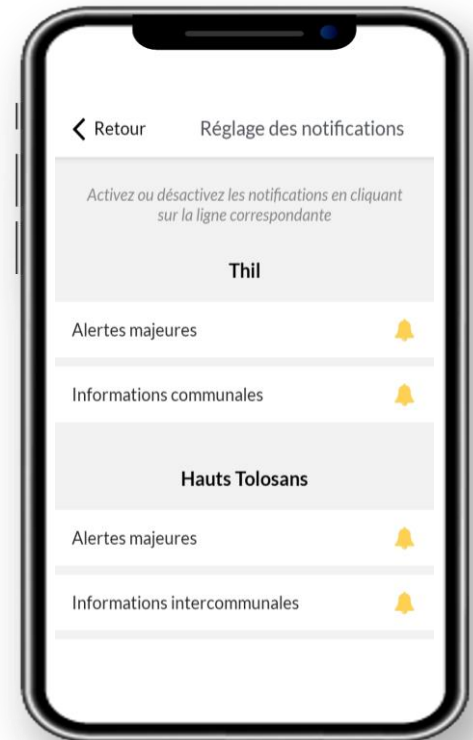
Retour

Réglage des notifications

Activez ou désactivez les notifications en cliquant sur la ligne correspondante

Thil

Alertes majeures

Informations communales

Hauts Tolosans

Alertes majeures

Informations intercommunales